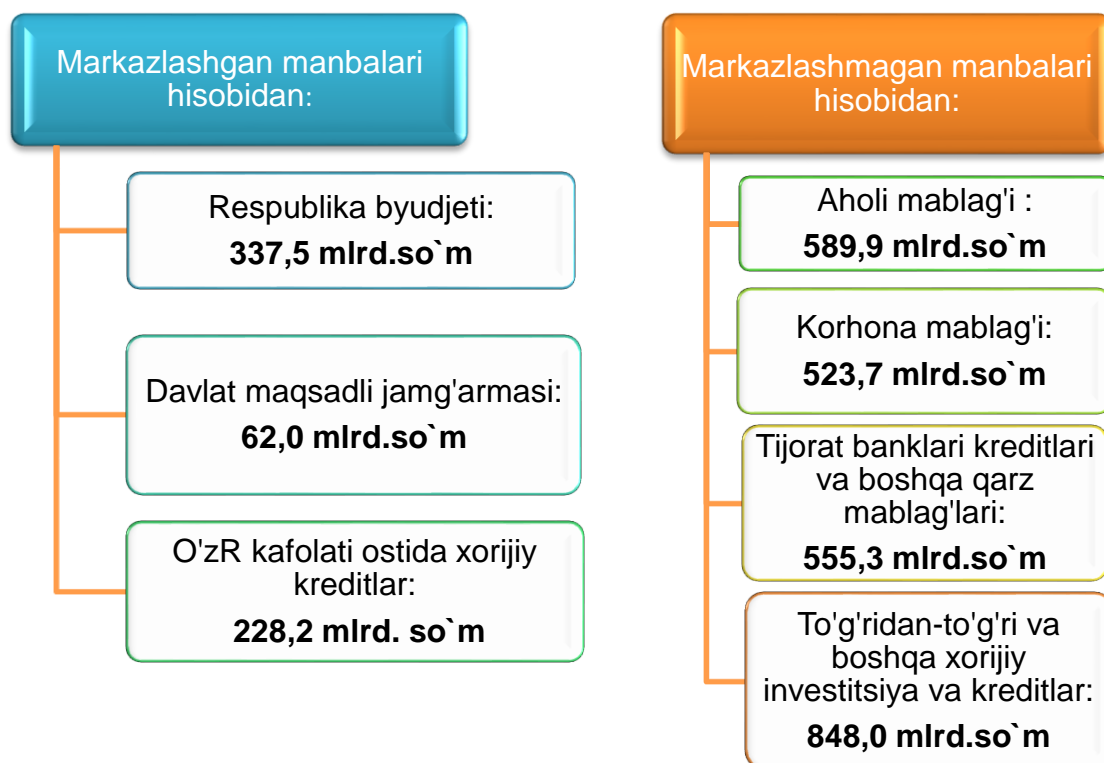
Markazlashgan manbalari hisobidan:

Respublika byudjeti:
**337,5 mlrd.so`m**

Davlat maqsadli jamg'armasi:
**62,0 mlrd.so`m**

O'zR kafolati ostida xorijiy kreditlar:
**228,2 mlrd. so`m**

Markazlashmagan manbalari hisobidan:

Aholi mablag'i :
**589,9 mlrd.so`m**

Korhona mablag'i:
**523,7 mlrd.so`m**

Tijorat banklari kreditlari va boshqa qarz mablag'lari:
**555,3 mlrd.so`m**

To'g'ridan-to'g'ri va boshqa xorijiy investitsiya va kreditlar:
**848,0 mlrd.so`m**